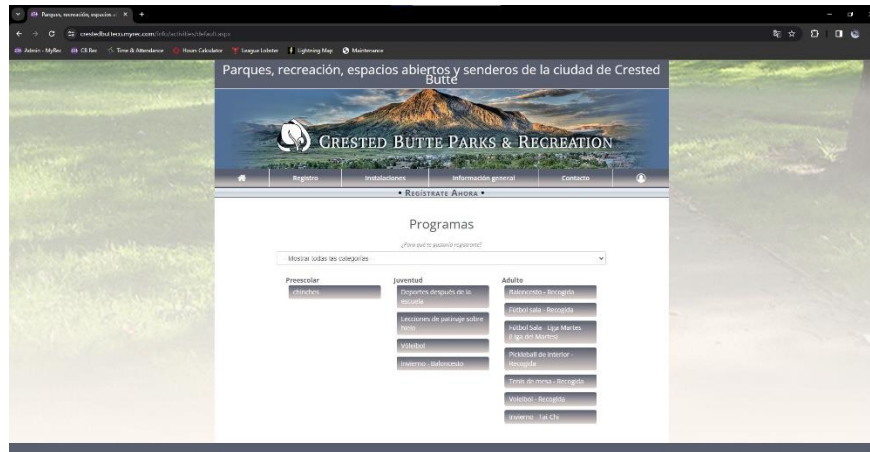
Parques, recreación, espacios a ×

crestedbutte.recdesk.com/info/activities/default.aspx

Admin - MyRec   CB Rec   Time & Attendance   Hours Calculator   League Lobster   Lightning Map   Maintenance

Parques, recreación, espacios abiertos y senderos de la ciudad de Crested Butte

CRESTED BUTTE PARKS & RECREATION

Registro   Instalaciones   Información general   Contacto

• REGÍSTRATE AHORA •

Programas

¿Para qué te gustaría registrarte?

Mostrar todas las categorías

Preescolar
chinches

Juventud
Deportes después de la escuela
Lecciones de patinaje sobre hielo
Voleibol
Invierno - Baloncesto

Adulto
Baloncesto - Recogida
Fútbol sala - Recogida
Fútbol Sala - Liga Martes (Liga del Martes)
Pickleball de Interior - Recogida
Tenis de mesa - Recogida
Voleibol - Recogida
Invierno - Tai Chi